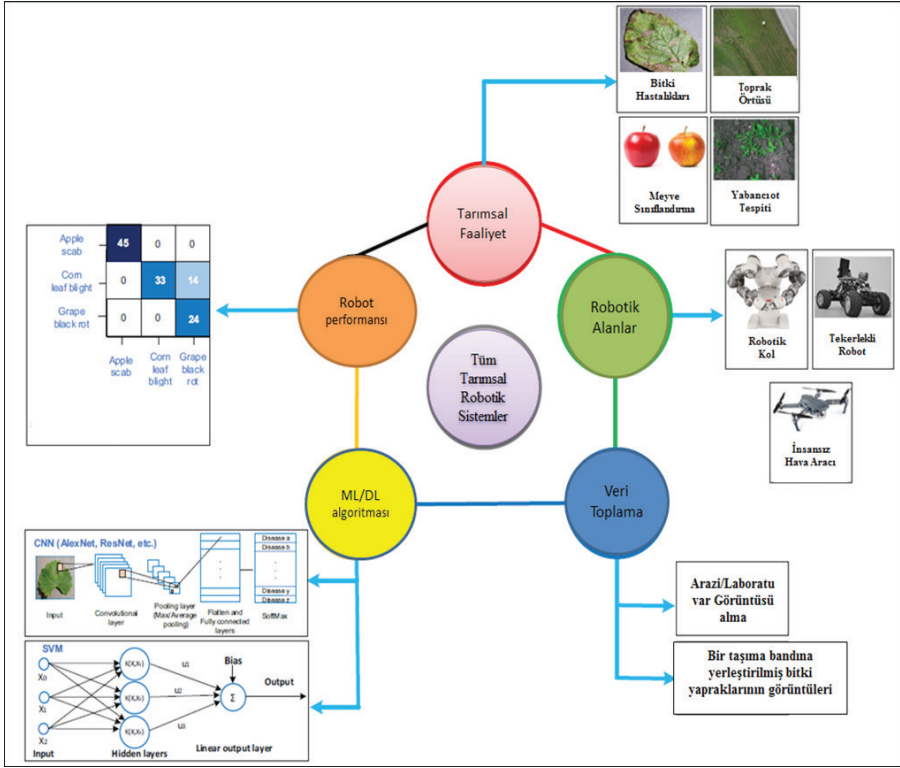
Bitki Hastalıkları

Toprak Örtüsü

Meyve Sınıflandırma

Yabancı ot Tespiti

Tarımsal Faaliyet

|  | | | |
|---|---|---|---|
| Apple scab | 45 | 0 | 0 |
| Corn leaf blight | 0 | 33 | 14 |
| Grape black rot | 0 | 0 | 24 |
|  | Apple scab | Corn leaf blight | Grape black rot |

Robot performansı

Robotik Alanlar

Robotik Kol

Tekerlekli Robot

Tüm Tarımsal Robotik Sistemler

İnsansız Hava Aracı

ML/DL algoritması

Veri Toplama

CNN (AlexNet, ResNet, etc.)

Input

Convolutional layer

Pooling layer (Max/Average pooling)

Flatten and Fully connected layers

SoftMax

Disease a
Disease b
Disease y
Disease z

Arazi/Laboratuvar Görüntüsü alma

Bir taşıma bandına yerleştirilmiş bitki yapraklarının görüntüleri

SVM

$X_0$

$X_1$

$X_2$

$K(X_i, X_1)$

$K(X_i, X_2)$

$K(X_i, X_3)$

$\alpha_1$

$\alpha_2$

$\alpha_3$

Bias

$\Sigma$

Output

Input

Hidden layers

Linear output layer